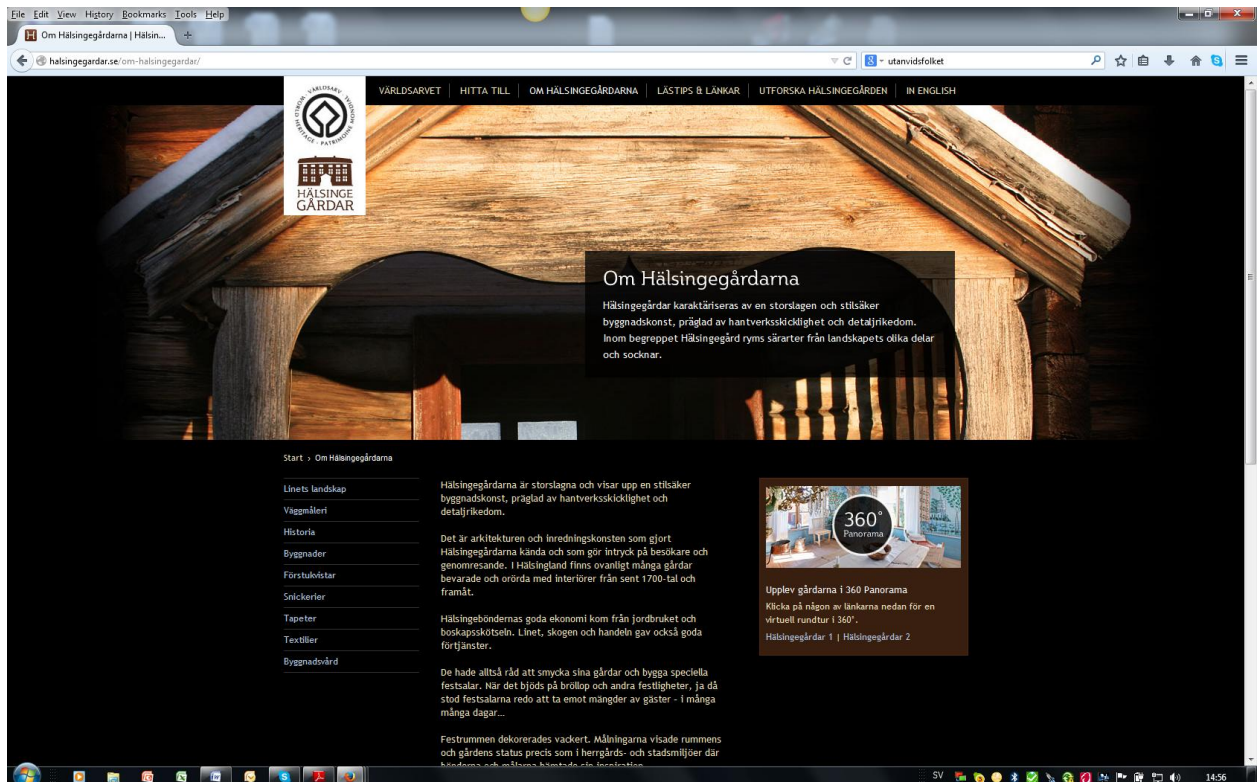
File Edit View History Bookmarks Tools Help

Om Hälsingegårdarna | Hälsin...

halsingegardar.se/om-halsingegardar/

utanvidsfolket

VÄRLDSARV · WORLD HERITAGE · PATRIMOINE MONDIAL

HÄLSINGE GÅRDAR

VÄRLDSARVET | HITTA TILL | OM HÄLSINGEGÅRDARNA | LÄSTIPS & LÄNKAR | UTFORSKA HÄLSINGEGÅRDEN | IN ENGLISH

Om Hälsingegårdarna

Hälsingegårdar karaktäriseras av en storslagen och stilsäker byggnadskonst, präglad av hantverksskicklighet och detaljrikedom. Inom begreppet Hälsingegård ryms särarter från landskapets olika delar och socknar.

Start › Om Hälsingegårdarna

Linets landskap
Väggmåleri
Historia
Byggnader
Förstukvistar
Snickerier
Tapeter
Textilier
Byggnadsvård

Hälsingegårdarna är storslagna och visar upp en stilsäker byggnadskonst, präglad av hantverksskicklighet och detaljrikedom.

Det är arkitekturen och inredningskonsten som gjort Hälsingegårdarna kända och som gör intryck på besökare och genomresande. I Hälsingland finns ovanligt många gårdar bevarade och orörda med interiörer från sent 1700-tal och framåt.

Hälsingeböndernas goda ekonomi kom från jordbruket och boskapsskötseln. Linet, skogen och handeln gav också goda förtjänster.

De hade alltså råd att smycka sina gårdar och bygga speciella festsalar. När det bjöds på bröllop och andra festligheter, ja då stod festsalarna redo att ta emot mängder av gäster - i många många dagar...

Festrummen dekorerades vackert. Målningarna visade rummens och gårdens status precis som i herrgårds- och stadsmiljöer där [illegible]

360° Panorama

Upplev gårdarna i 360 Panorama
Klicka på någon av länkarna nedan för en virtuell rundtur i 360°.
Hälsingegårdar 1 | Hälsingegårdar 2

SV 14:56